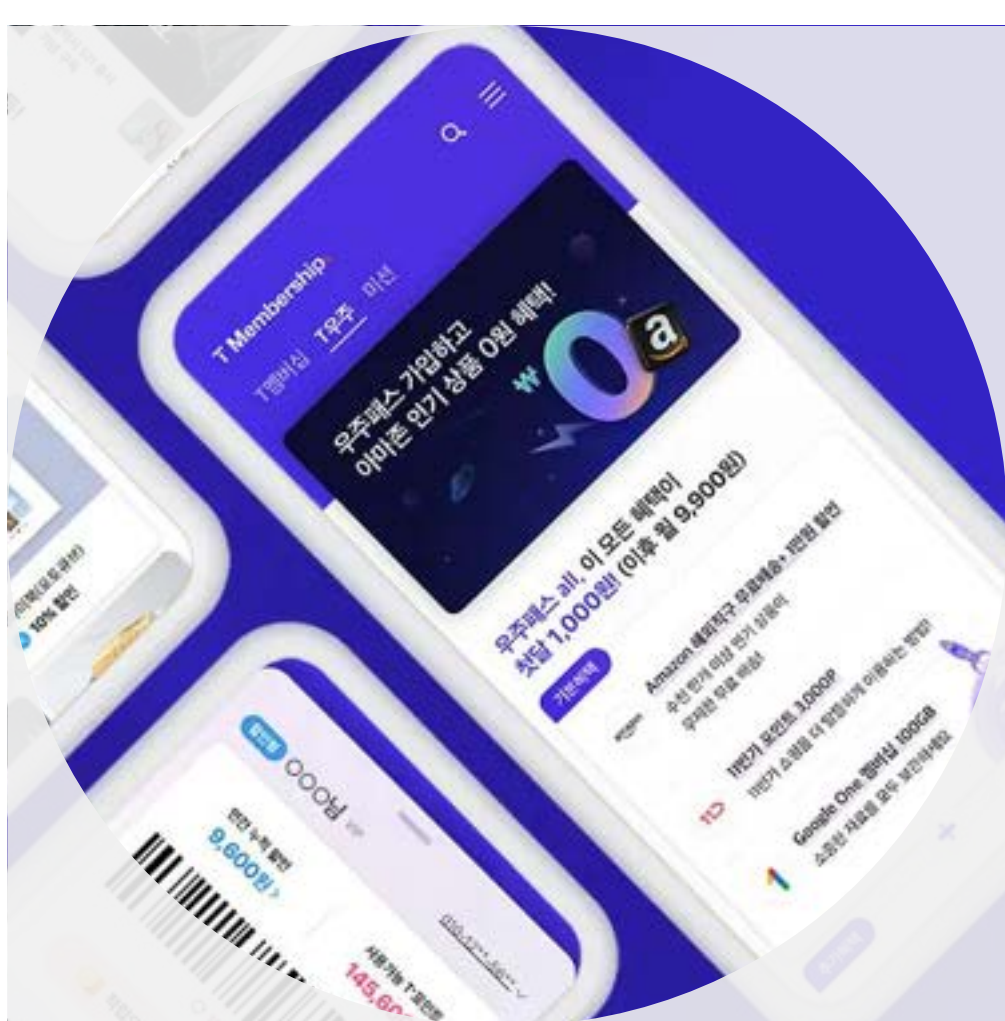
T Membership
T멤버십 T우주 미션

우주패스 가입하고
아마존 인기 상품 0원 혜택!

우주패스 all, 이 모든 혜택이
첫달 1,000원! (이후 월 9,900원)

기본혜택

Amazon 해외직구 무료배송 + 1만원 할인
수천 만개 이상 인기 상품이
무제한 무료 배송!

11번가 포인트 3,000P
11번가 쇼핑을 더 알뜰하게 이용하는 방법!

Google One 멤버십 100GB
소중한 자료를 모두 보관하세요

OOO님
연간 누적 할인
9,600원 >
사용 가능 T멤버십
145,6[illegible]

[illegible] 10% 할인